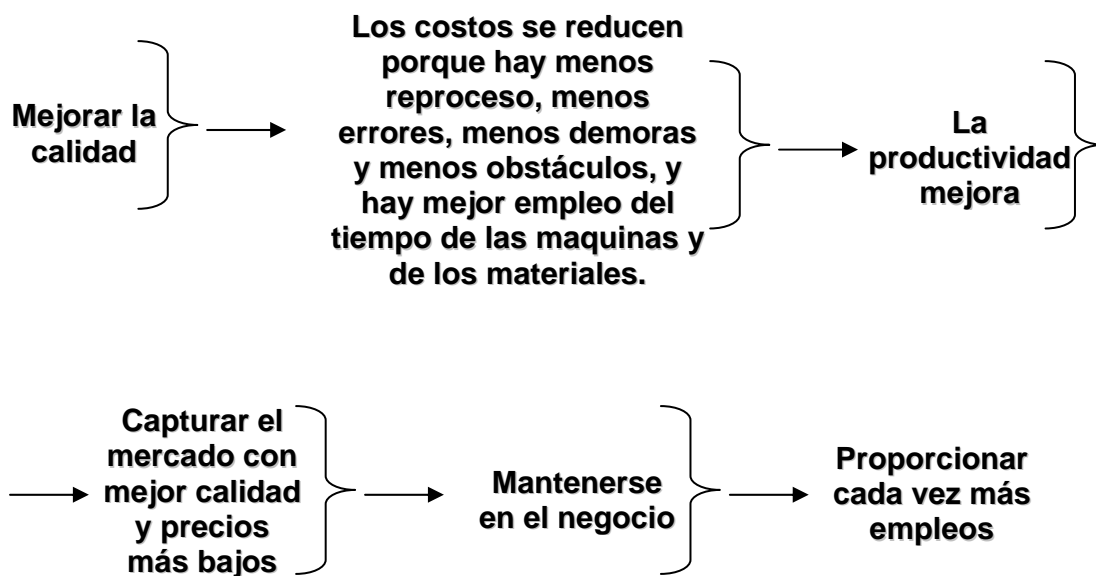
Mejorar la calidad

Los costos se reducen porque hay menos reproceso, menos errores, menos demoras y menos obstáculos, y hay mejor empleo del tiempo de las maquinas y de los materiales.

La productividad mejora

Capturar el mercado con mejor calidad y precios más bajos

Mantenerse en el negocio

Proporcionar cada vez más empleos